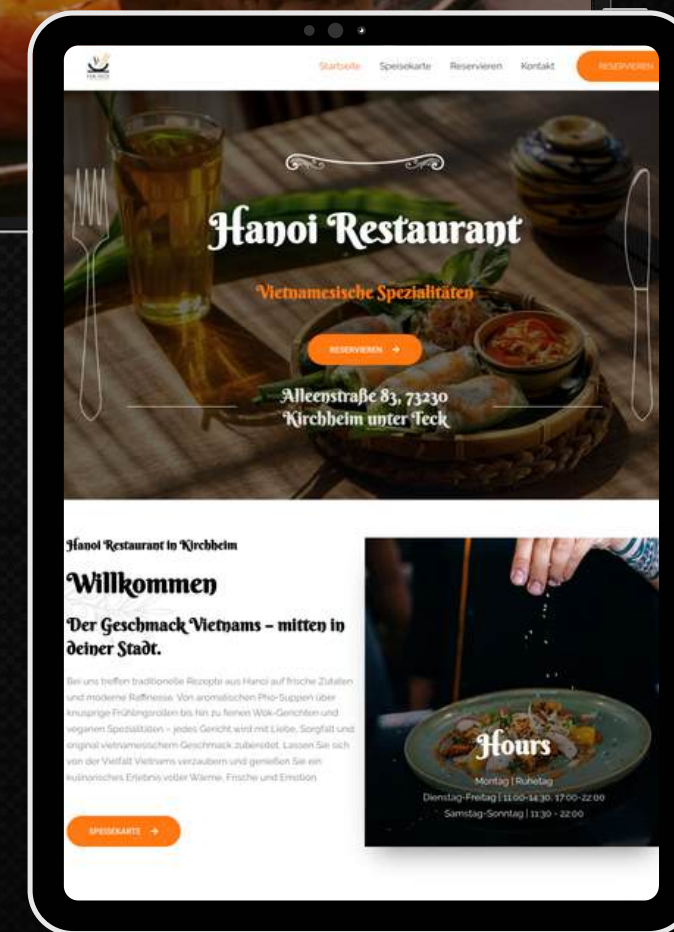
Startseite Speisekarte Reservieren Kontakt RESERVIEREN

Hanoi Restaurant

Vietnamesische Spezialitäten

RESERVIEREN →

Alleenstraße 83, 73230 Kirchheim unter Teck

Hanoi Restaurant in Kirchheim

Willkommen

Der Geschmack Vietnams – mitten in deiner Stadt.

Bei uns treffen traditionelle Rezepte aus Hanoi auf frische Zutaten und moderne Raffinesse. Von aromatischen Pho-Suppen über knusprige Frühlingsrollen bis hin zu feinen Wok-Gerichten und veganen Spezialitäten – jedes Gericht wird mit Liebe, Sorgfalt und original vietnamesischem Geschmack zubereitet. Lassen Sie sich von der Vielfalt Vietnams verzaubern und genießen Sie ein kulinarisches Erlebnis voller Wärme, Frische und Emotion.

SPEISEKARTE →

Hours

Montag | Ruhetag
Dienstag-Freitag | 11:00-14:30, 17:00-22:00
Samstag-Sonntag | 11:30 - 22:00